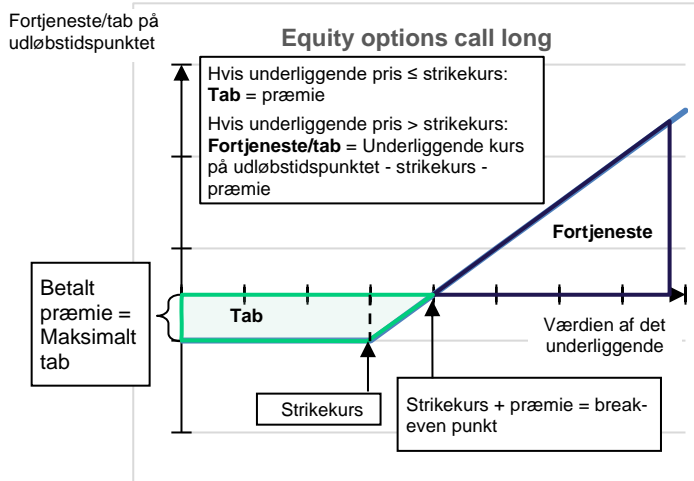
Fortjeneste/tab på udløbstidspunktet

Equity options call long

Hvis underliggende pris ≤ strikekurs:
**Tab** = præmie

Hvis underliggende pris > strikekurs:
**Fortjeneste/tab** = Underliggende kurs på udløbstidspunktet - strikekurs - præmie

Fortjeneste

Betalt præmie = Maksimalt tab

Tab

Værdien af det underliggende

Strikekurs

Strikekurs + præmie = break-even punkt